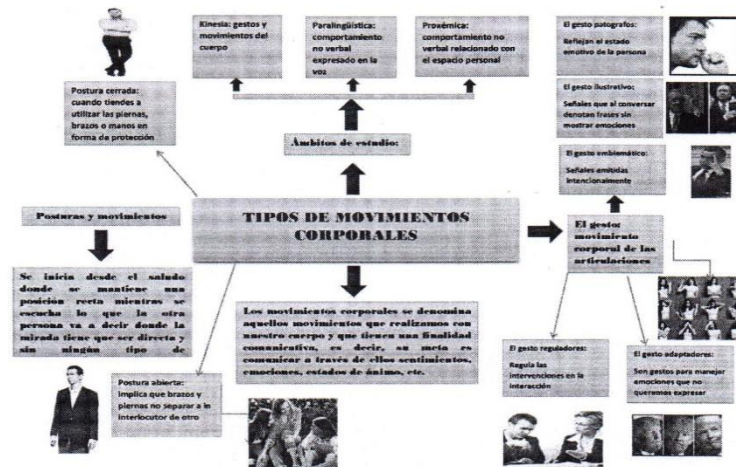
Kinesia: gestos y movimientos del cuerpo

Paralingüística: comportamiento no verbal expresado en la voz

Proxémica: comportamiento no verbal relacionado con el espacio personal

Ámbitos de estudio:

Postura cerrada: cuando tiendes a utilizar las piernas, brazos o manos en forma de protección

El gesto patografo: Reflejan el estado emotivo de la persona

El gesto ilustrativo: Señales que al conversar denotan frases sin mostrar emociones

El gesto emblemático: Señales emitidas intencionalmente

Posturas y movimientos

TIPOS DE MOVIMIENTOS CORPORALES

El gestos movimiento corporal de las articulaciones

Se inicia desde el saludo donde se mantiene una posición recta mientras se escucha lo que la otra persona va a decir donde la mirada tiene que ser directa y sin ningún tipo de

Los movimientos corporales se denomina aquellos movimientos que realizamos con nuestro cuerpo y que tienen una finalidad comunicativa, es decir, su meta es comunicar a través de ellos sentimientos, emociones, estados de ánimo, etc.

El gesto reguladores: Regula las intervenciones en la interacción

El gesto adaptadores: Son gestos para manejar emociones que no queremos expresar

Postura abierta: implica que brazos y piernas no separar a la interlocutor de otro